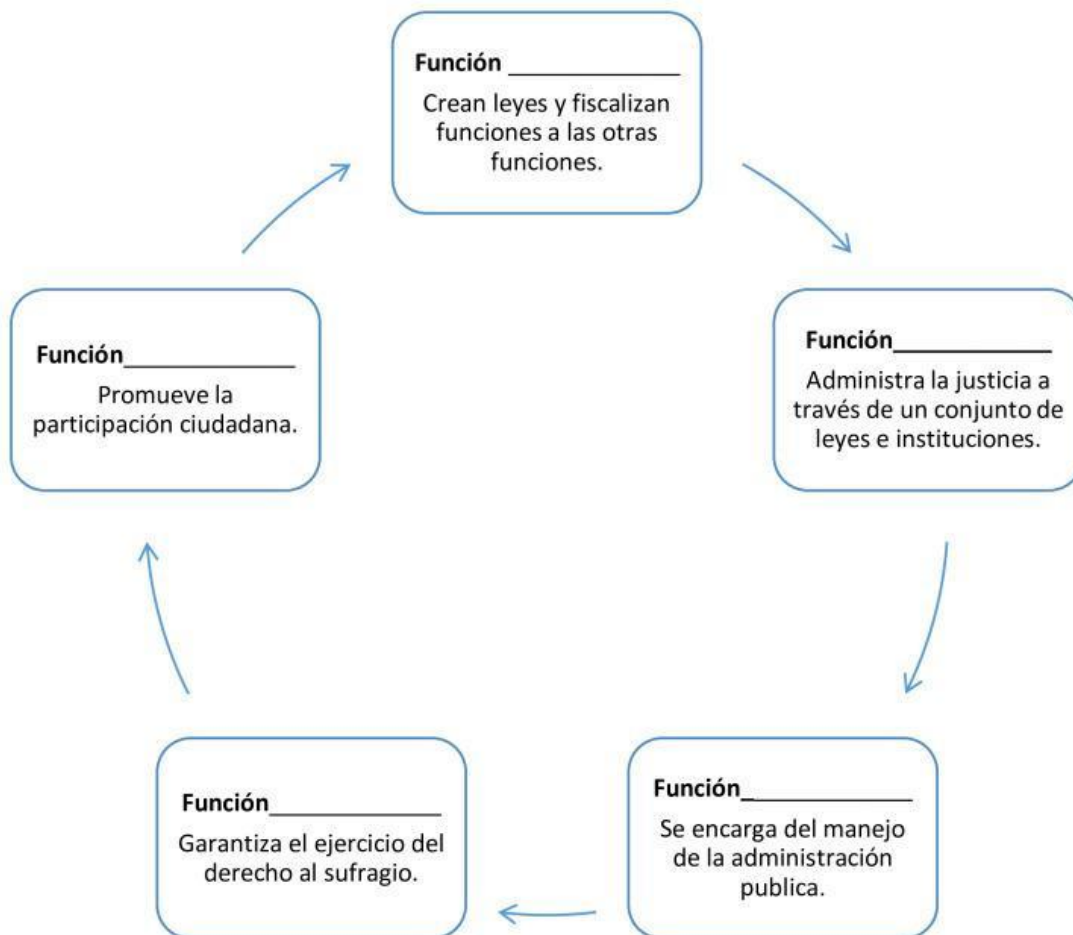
Función _____________
Crean leyes y fiscalizan funciones a las otras funciones.

Función_____________
Administra la justicia a través de un conjunto de leyes e instituciones.

Función_____________
Se encarga del manejo de la administración publica.

Función_____________
Garantiza el ejercicio del derecho al sufragio.

Función_____________
Promueve la participación ciudadana.